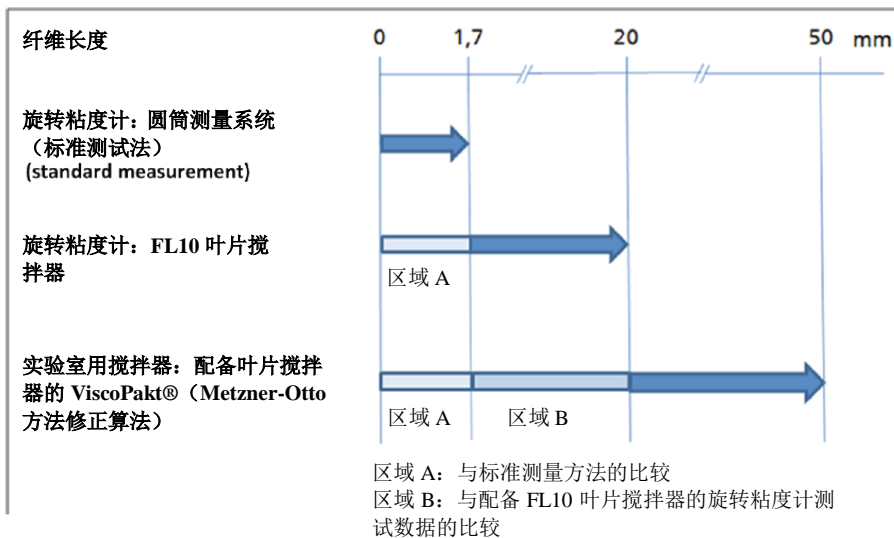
纤维长度

0 1,7 20 50 mm

旋转粘度计：圆筒测量系统（标准测试法）
(standard measurement)

旋转粘度计：FL10 叶片搅拌器

区域 A

实验室用搅拌器：配备叶片搅拌器的 ViscoPakt®（Metzner-Otto 方法修正算法）

区域 A 区域 B

区域 A：与标准测量方法的比较
区域 B：与配备 FL10 叶片搅拌器的旋转粘度计测试数据的比较